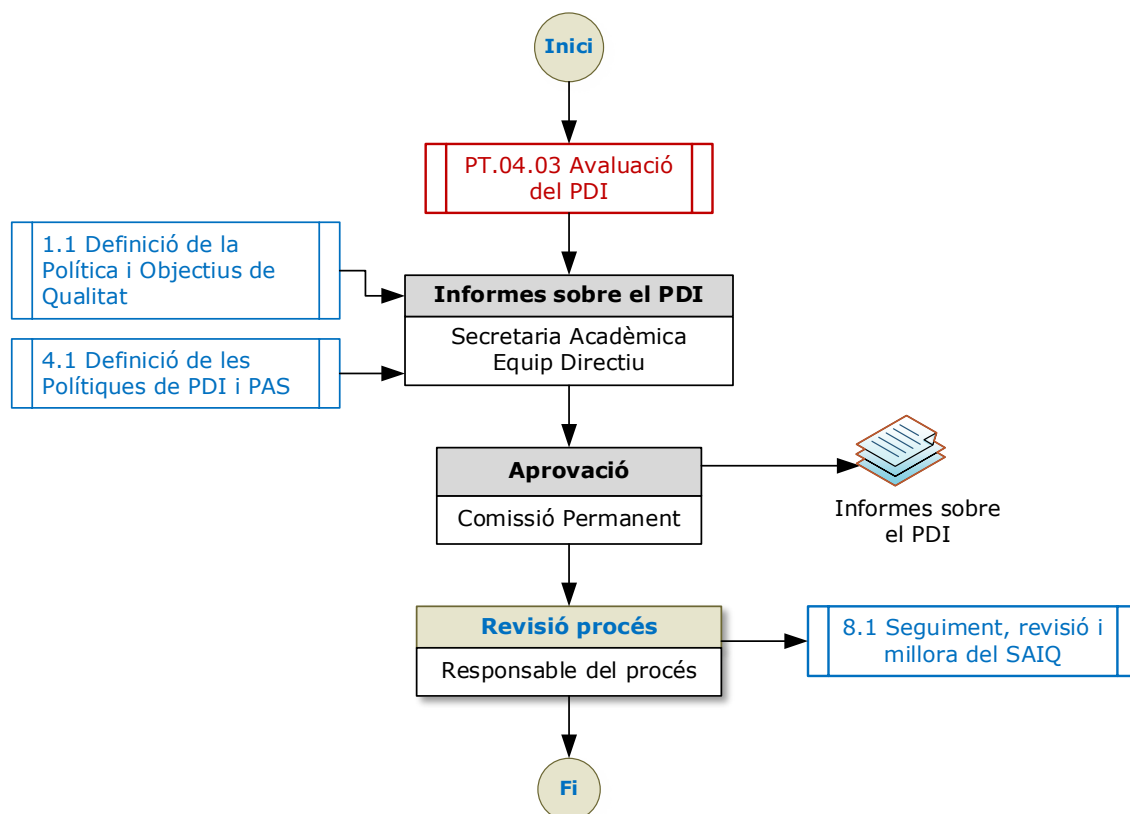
Inici

PT.04.03 Avaluació del PDI

1.1 Definició de la Política i Objectius de Qualitat

Informes sobre el PDI

Secretaria Acadèmica
Equip Directiu

4.1 Definició de les Polítiques de PDI i PAS

Aprovació

Comissió Permanent

Informes sobre el PDI

Revisió procés

Responsable del procés

8.1 Seguiment, revisió i millora del SAIQ

Fi